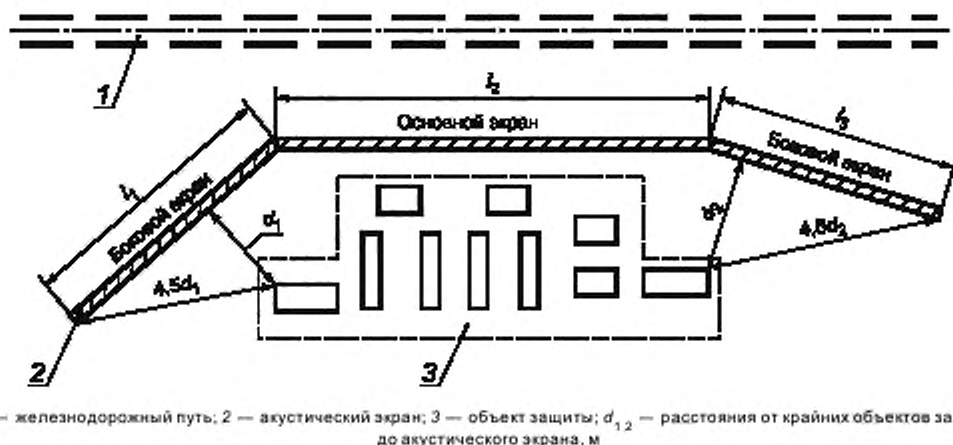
1

$l_2$

Основной экран

$l_3$

Боковой экран

$l_1$

Боковой экран

$d_1$

$d_2$

4,5$d_1$

4,5$d_2$

2

3

— железнодорожный путь; 2 — акустический экран; 3 — объект защиты; $d_{1,2}$ — расстояния от крайних объектов за до акустического экрана, м